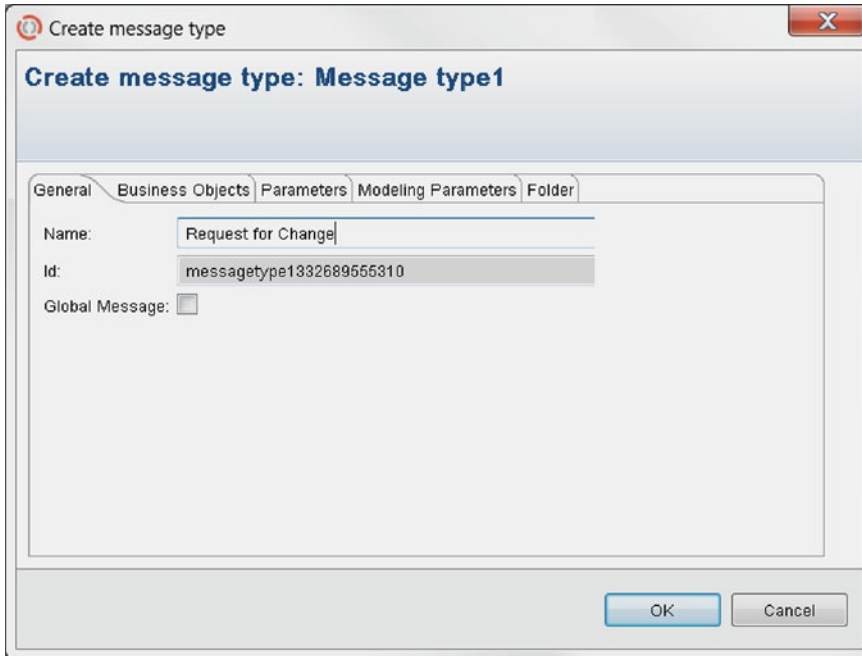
Create message type

Create message type: Message type1

General | Business Objects | Parameters | Modeling Parameters | Folder

Name: Request for Change

Id: messagetype1332689555310

Global Message:

OK Cancel